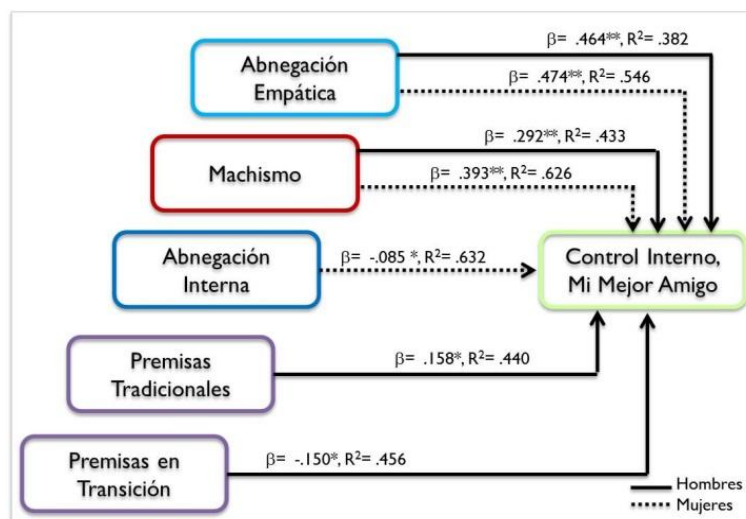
Abnegación Empática

$\beta$= .464**, R$^2$= .382

$\beta$= .474**, R$^2$= .546

Machismo

$\beta$= .292**, R$^2$= .433

$\beta$= .393**, R$^2$= .626

Abnegación Interna

$\beta$= -.085 *, R$^2$= .632

Control Interno, Mi Mejor Amigo

Premisas Tradicionales

$\beta$= .158*, R$^2$= .440

Premisas en Transición

$\beta$= -.150*, R$^2$= .456

Hombres

Mujeres